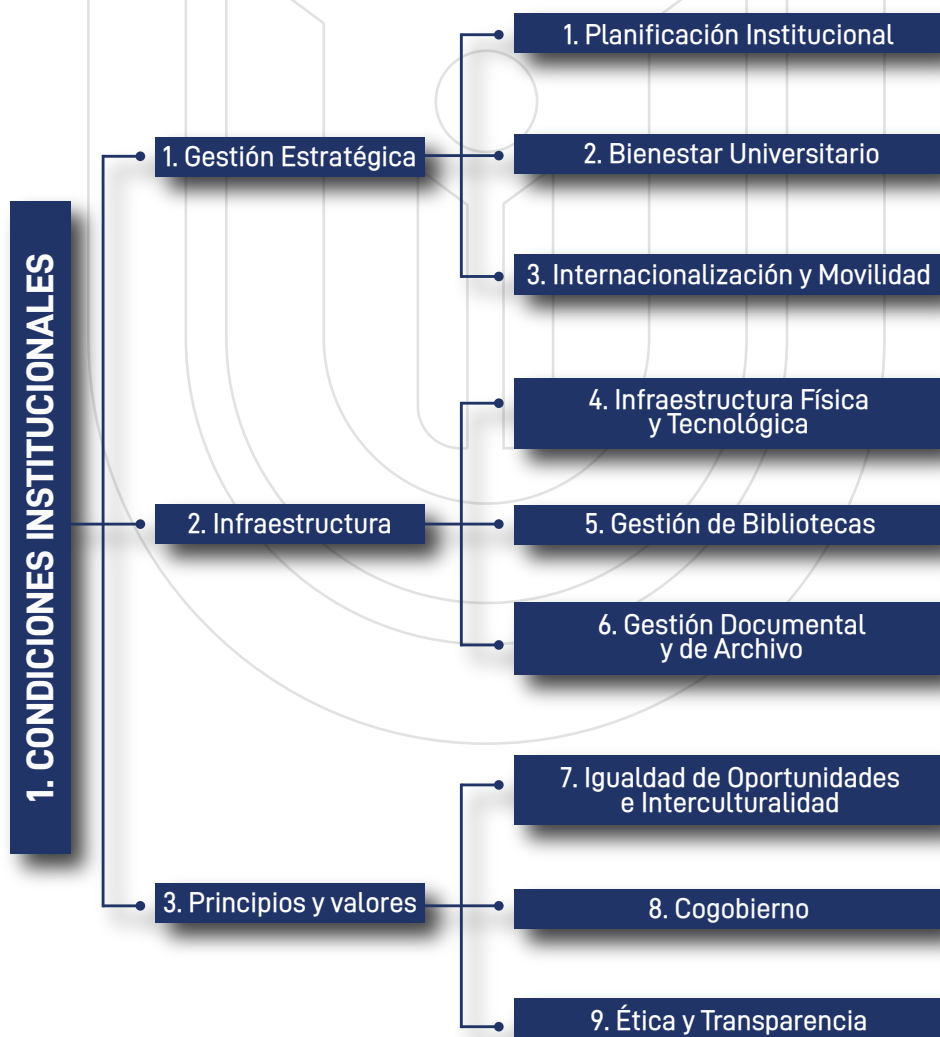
1. CONDICIONES INSTITUCIONALES

1. Gestión Estratégica

1. Planificación Institucional

2. Bienestar Universitario

3. Internacionalización y Movilidad

2. Infraestructura

4. Infraestructura Física y Tecnológica

5. Gestión de Bibliotecas

6. Gestión Documental y de Archivo

3. Principios y valores

7. Igualdad de Oportunidades e Interculturalidad

8. Cogobierno

9. Ética y Transparencia